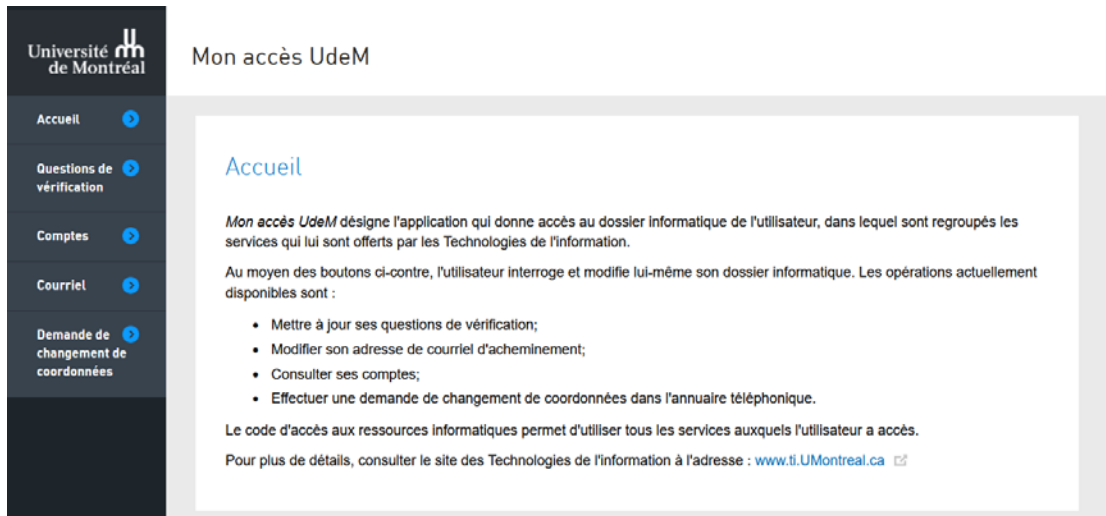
Université de Montréal

Mon accès UdeM

Accueil

Questions de vérification

Comptes

Courriel

Demande de changement de coordonnées

Accueil

Mon accès UdeM désigne l'application qui donne accès au dossier informatique de l'utilisateur, dans lequel sont regroupés les services qui lui sont offerts par les Technologies de l'information.

Au moyen des boutons ci-contre, l'utilisateur interroge et modifie lui-même son dossier informatique. Les opérations actuellement disponibles sont :

- Mettre à jour ses questions de vérification;
- Modifier son adresse de courriel d'acheminement;
- Consulter ses comptes;
- Effectuer une demande de changement de coordonnées dans l'annuaire téléphonique.

Le code d'accès aux ressources informatiques permet d'utiliser tous les services auxquels l'utilisateur a accès.

Pour plus de détails, consulter le site des Technologies de l'information à l'adresse : www.ti.UMontreal.ca